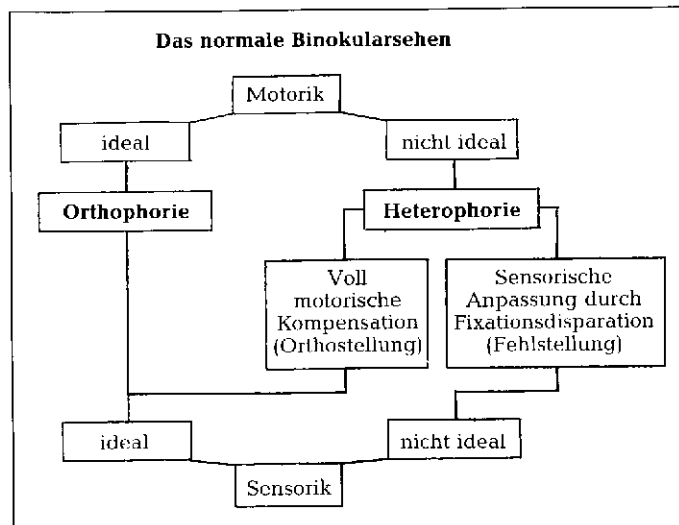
Das normale Binokularsehen

Motorik

ideal

nicht ideal

Orthophorie

Heterophorie

Voll motorische Kompensation (Orthostellung)

Sensorische Anpassung durch Fixationsdisparation (Fehlstellung)

ideal

nicht ideal

Sensorik